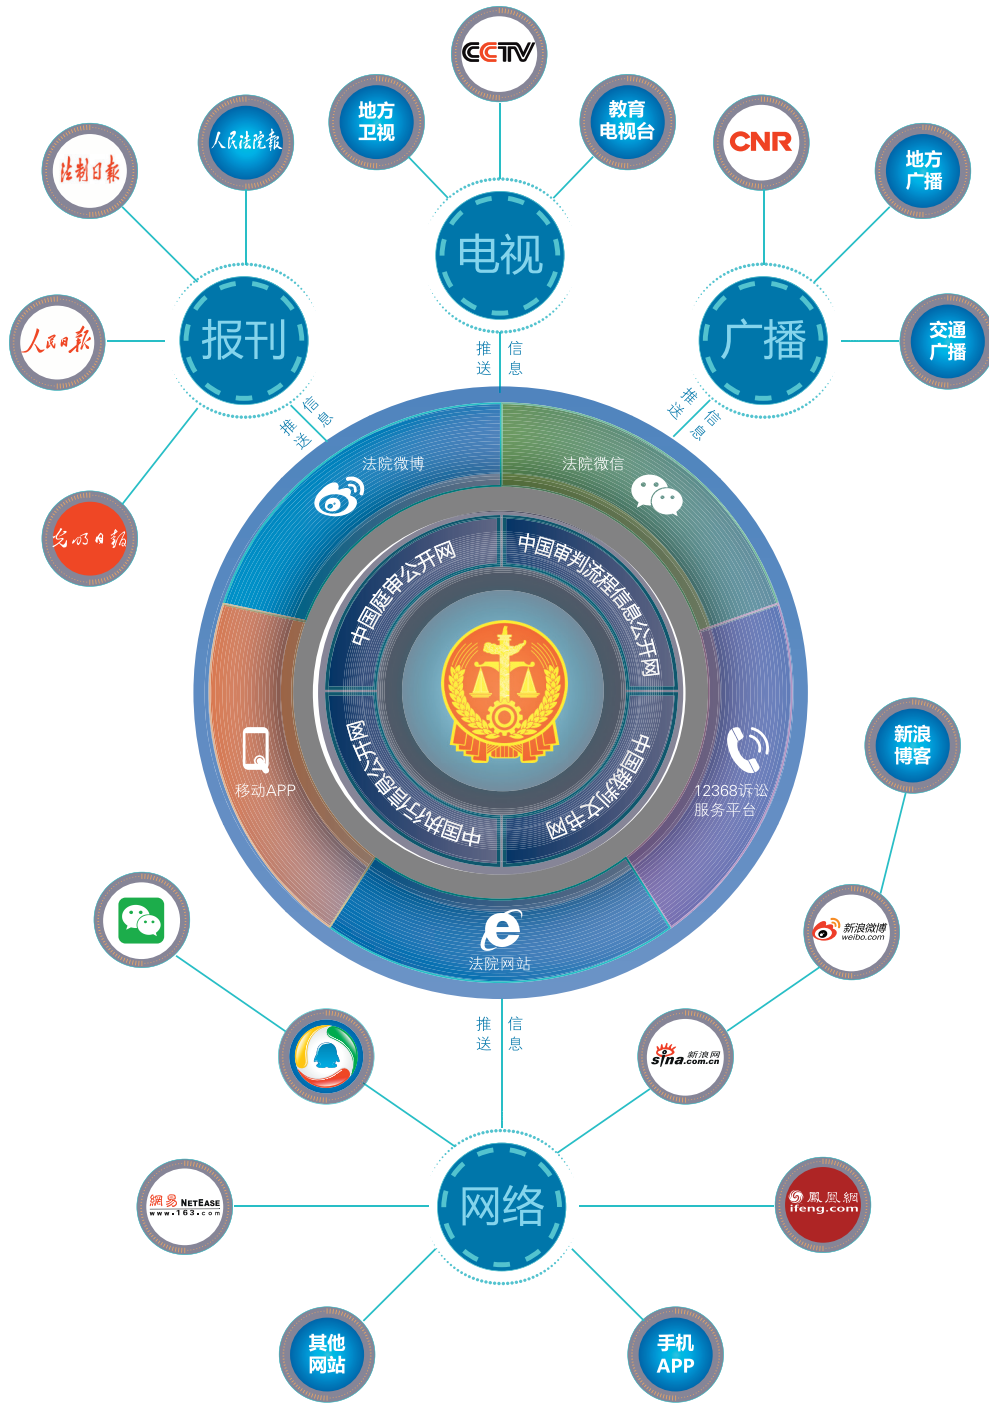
CCTV

地方卫视

教育电视台

CNR

地方广播

人民法院报

法制日报

电视

报刊

广播

交通广播

人民日报

光明日报

推送 信息

推送 信息

推送 信息

法院微博

法院微信

中国庭审公开网

中国审判流程信息公开网

中国执行信息公开网

中国裁判文书网

移动APP

12368诉讼服务平台

法院网站

新浪博客

新浪微博 weibo.com

推送 信息

sina 新浪网 .com.cn

网易 NETEASE www.163.com

网络

凤凰网 ifeng.com

其他网站

手机APP